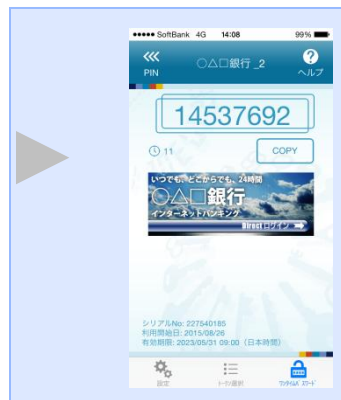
●●●●● SoftBank 4G 14:08 99%

PIN ○△□銀行_2 ヘルプ

14537692

11 COPY

いつでも、どこからでも、24時間
○△□銀行
インターネットバンキング
Direct ログイン

シリアルNo: 227540185
利用開始日: 2015/08/26
有効期限: 2023/05/31 09:00（日本時間）

設定 トークン選択 ワンタイムパスワード